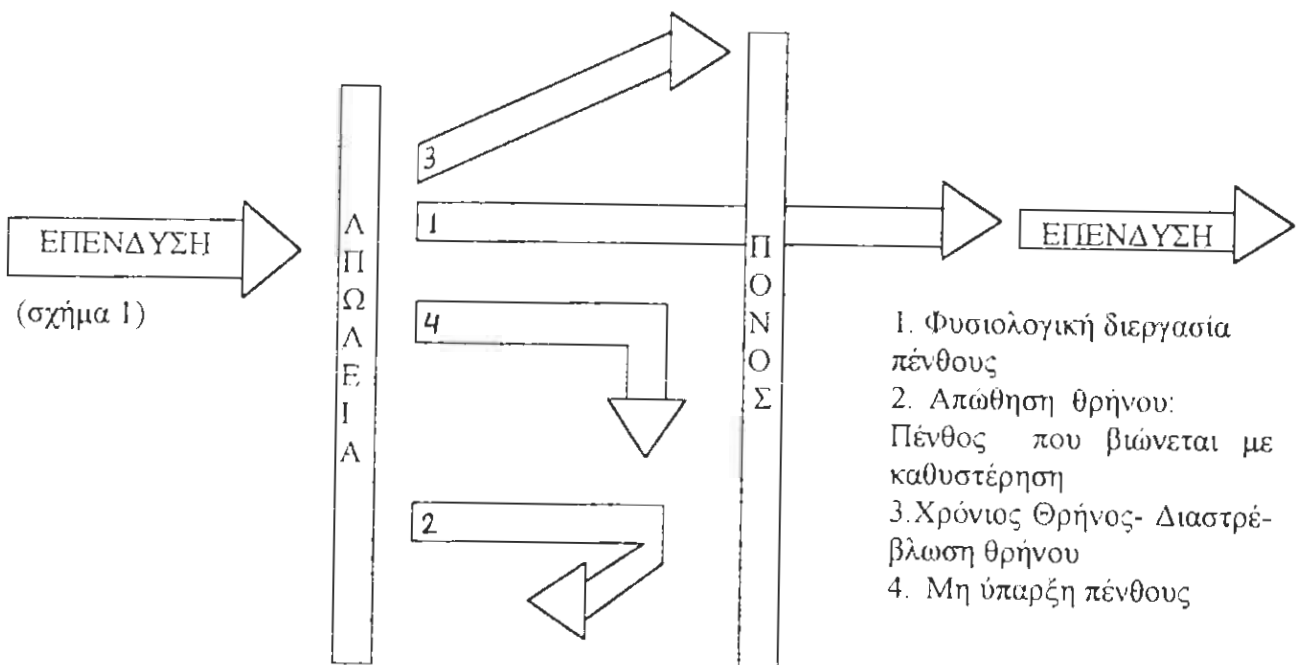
ΕΠΕΝΔΥΣΗ

(σχήμα 1)

Α
Π
Ω
Λ
Ε
Ι
Α

3

1

4

2

Π
Ο
Ν
Ο
Σ

ΕΠΕΝΔΥΣΗ

1. Φυσιολογική διεργασία πένθους
2. Απώθηση θρήνου: Πένθος που βιώνεται με καθυστέρηση
3.Χρόνιος Θρήνος- Διαστρέβλωση θρήνου
4. Μη ύπαρξη πένθους